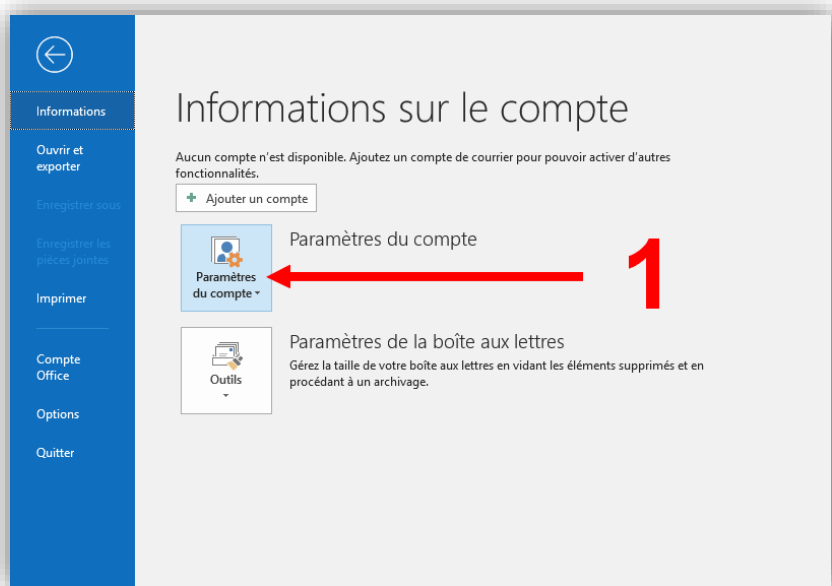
Informations

Ouvrir et exporter

Enregistrer sous

Enregistrer les pièces jointes

Imprimer

Compte Office

Options

Quitter

Informations sur le compte

Aucun compte n'est disponible. Ajoutez un compte de courrier pour pouvoir activer d'autres fonctionnalités.

+ Ajouter un compte

Paramètres du compte

Paramètres du compte

1

Paramètres de la boîte aux lettres

Outils

Gérez la taille de votre boîte aux lettres en vidant les éléments supprimés et en procédant à un archivage.